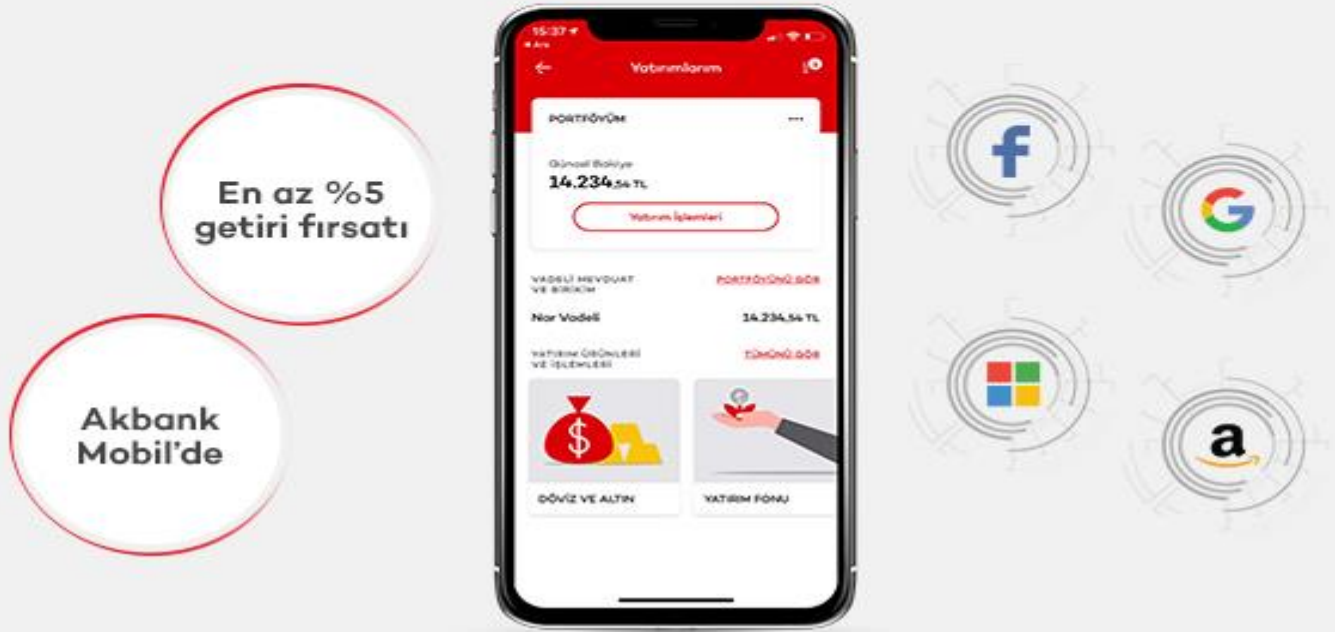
En az %5 getiri fırsatı

Akbank Mobil'de

15:37
◂ Ara

Yatırımlarım

PORTFÖYÜM ···

Güncel Bakiye
14.234,54 TL

Yatırım İşlemleri

VADELİ MEVDUAT VE BİRİKİM
PORTFÖYÜNÜ GÖR

Nar Vadeli 14.234,54 TL

YATIRIM ÜRÜNLERİ VE İŞLEMLERİ
TÜMÜNÜ GÖR

DÖVİZ VE ALTIN

YATIRIM FONU

f

G

a